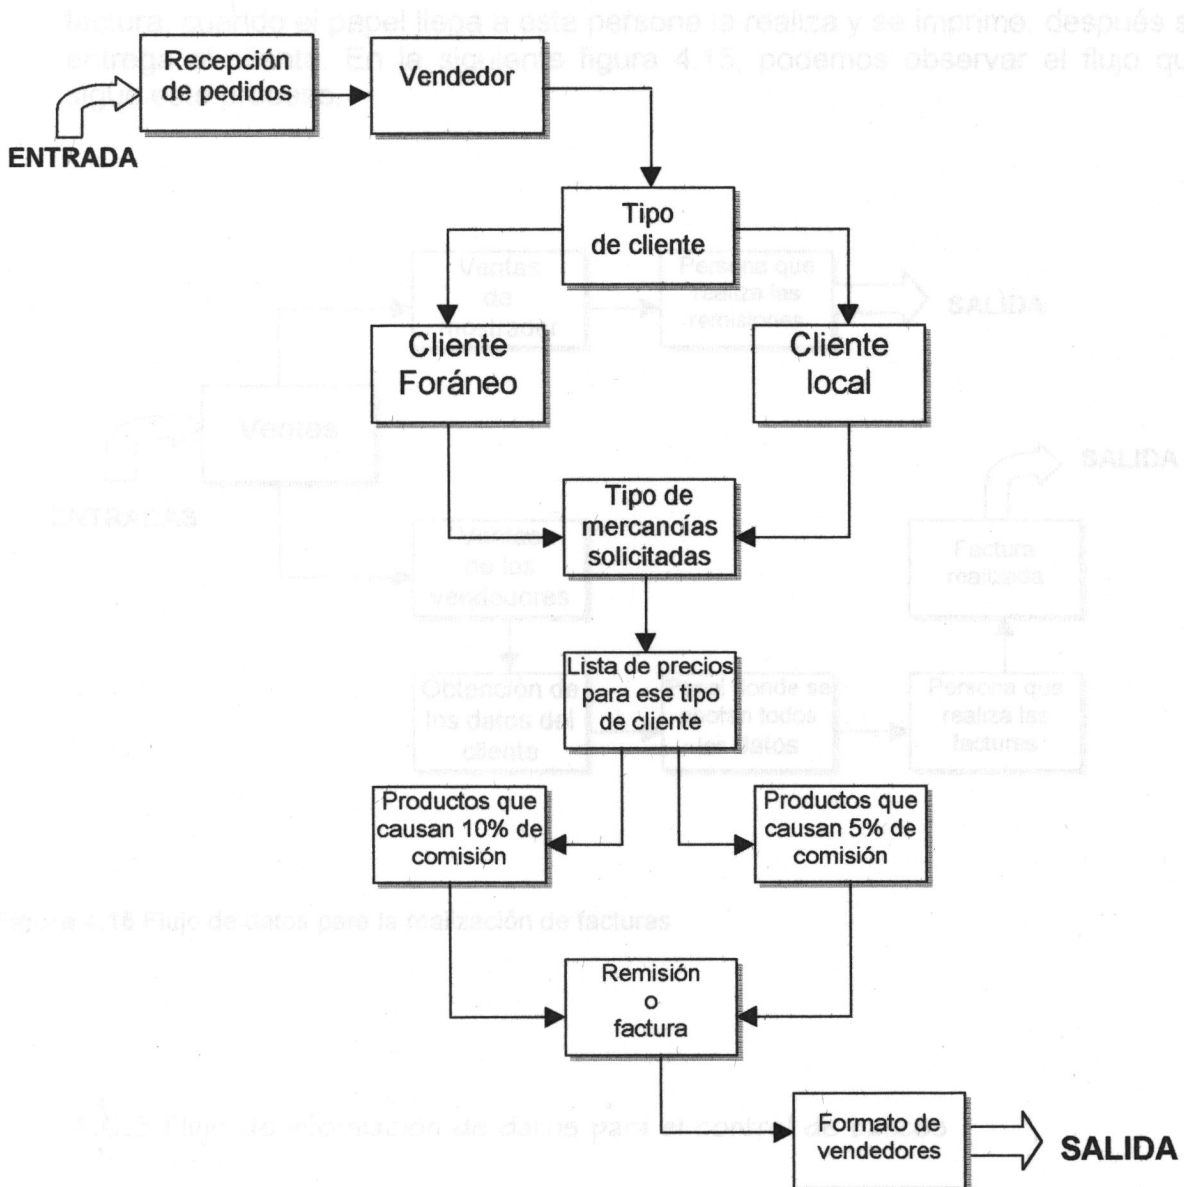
Recepción de pedidos

Vendedor

ENTRADA

Tipo de cliente

Cliente Foráneo

Cliente local

Tipo de mercancías solicitadas

Lista de precios para ese tipo de cliente

Productos que causan 10% de comisión

Productos que causan 5% de comisión

Remisión o factura

Formato de vendedores

SALIDA